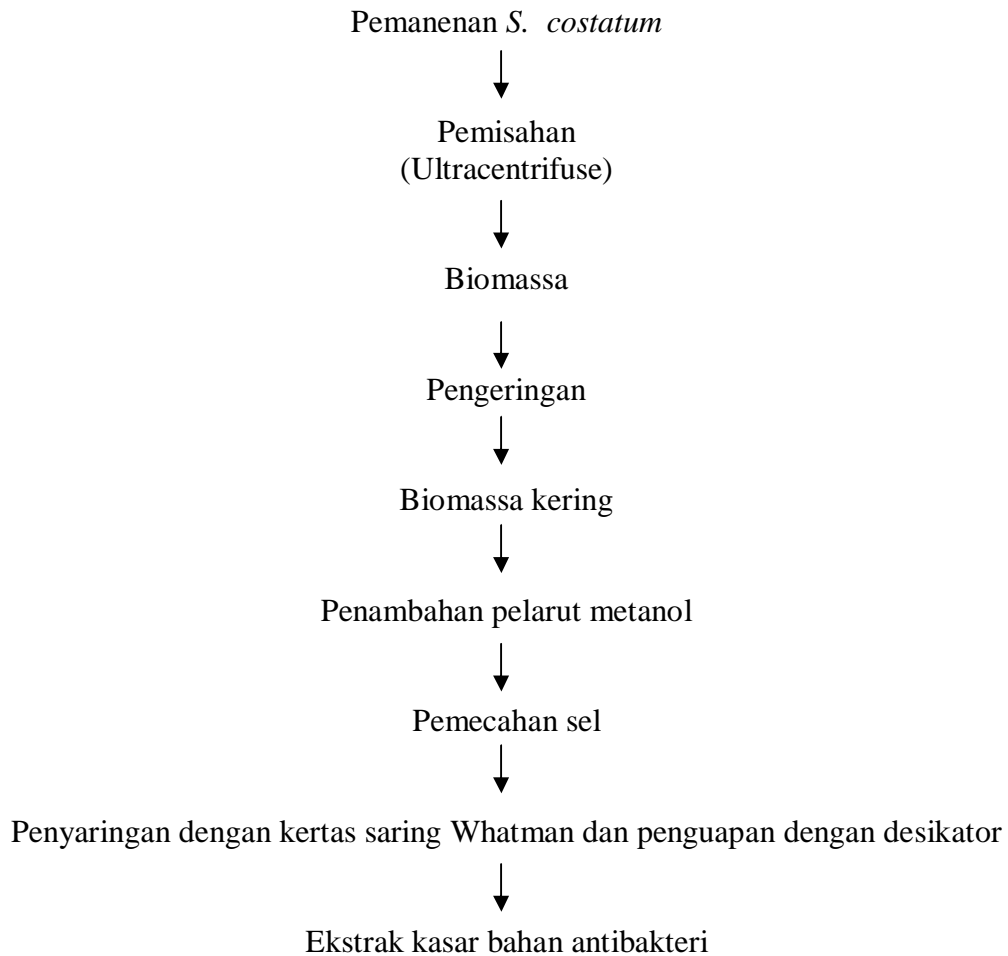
Pemanenan *S. costatum*

Pemisahan
(Ultracentrifuse)

Biomassa

Pengeringan

Biomassa kering

Penambahan pelarut metanol

Pemecahan sel

Penyaringan dengan kertas saring Whatman dan penguapan dengan desikator

Ekstrak kasar bahan antibakteri